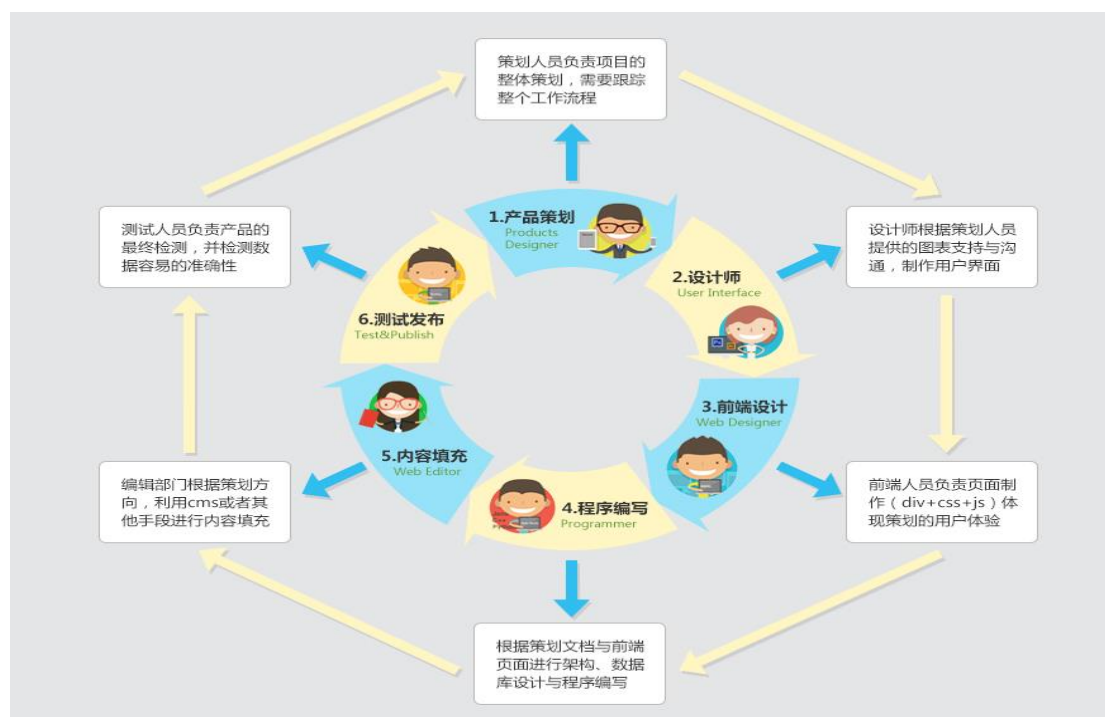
策划人员负责项目的整体策划，需要跟踪整个工作流程

1.产品策划
Products Designer

2.设计师
User Interface

设计师根据策划人员提供的图表支持与沟通，制作用户界面

3.前端设计
Web Designer

前端人员负责页面制作（div+css+js）体现策划的用户体验

4.程序编写
Programmer

根据策划文档与前端页面进行架构、数据库设计与程序编写

5.内容填充
Web Editor

编辑部门根据策划方向，利用cms或者其他手段进行内容填充

6.测试发布
Test&Publish

测试人员负责产品的最终检测，并检测数据容易的准确性